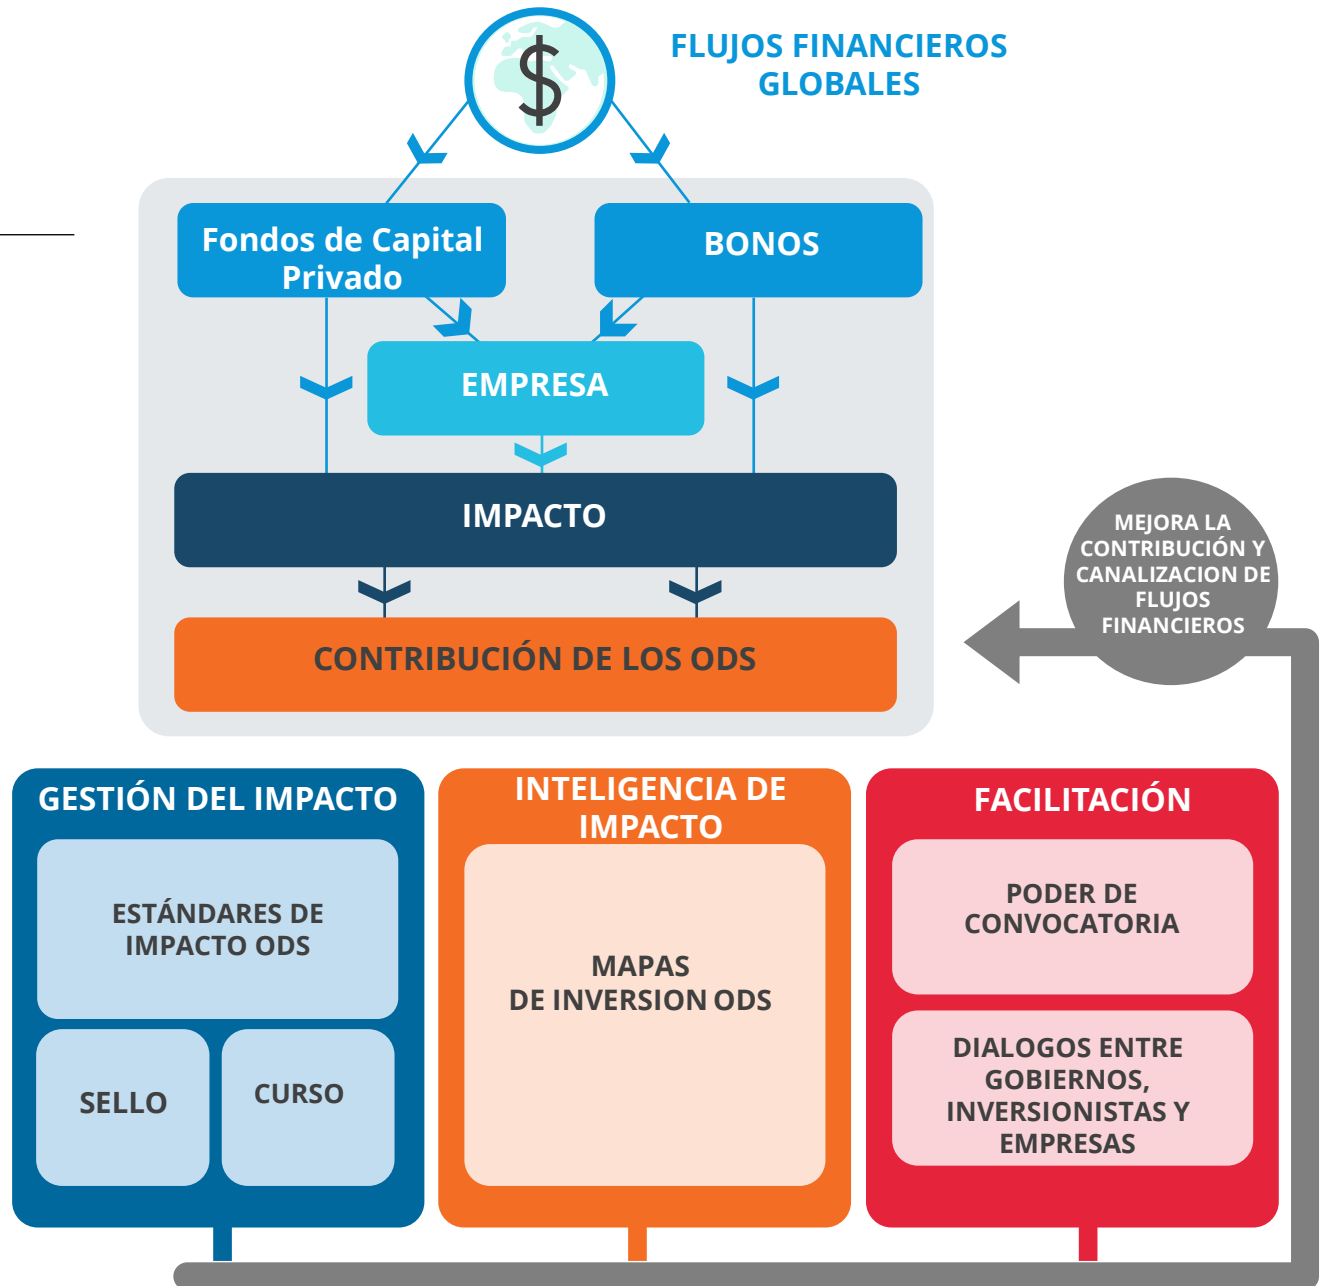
$

FLUJOS FINANCIEROS GLOBALES

Fondos de Capital Privado

BONOS

EMPRESA

IMPACTO

CONTRIBUCIÓN DE LOS ODS

MEJORA LA CONTRIBUCIÓN Y CANALIZACION DE FLUJOS FINANCIEROS

GESTIÓN DEL IMPACTO

ESTÁNDARES DE IMPACTO ODS

SELLO

CURSO

INTELIGENCIA DE IMPACTO

MAPAS DE INVERSION ODS

FACILITACIÓN

PODER DE CONVOCATORIA

DIALOGOS ENTRE GOBIERNOS, INVERSIONISTAS Y EMPRESAS